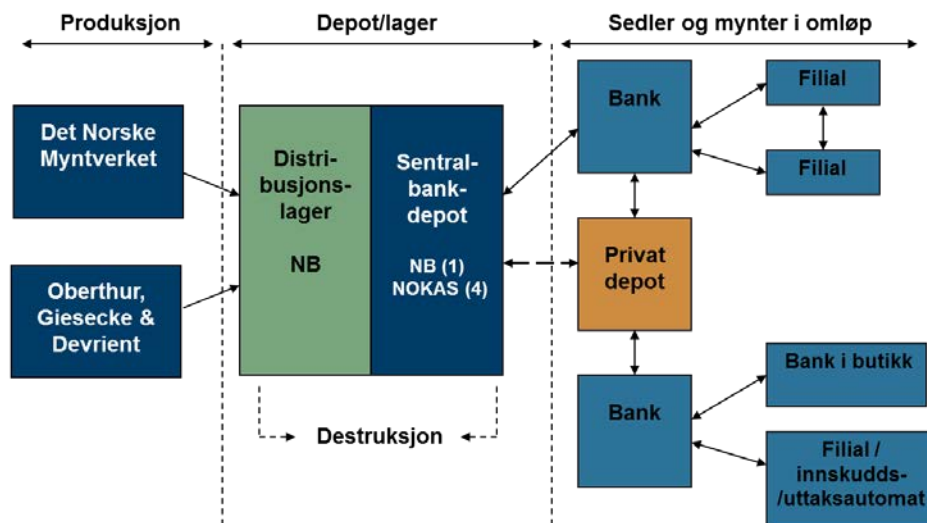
Produksjon

Depot/lager

Sedler og mynter i omløp

Det Norske Myntverket

Oberthur, Giesecke & Devrient

Distribusjonslager

NB

Sentralbankdepot

NB (1)
NOKAS (4)

Destruksjon

Bank

Filial

Filial

Privat depot

Bank

Bank i butikk

Filial / innskudds-/uttaksautomat